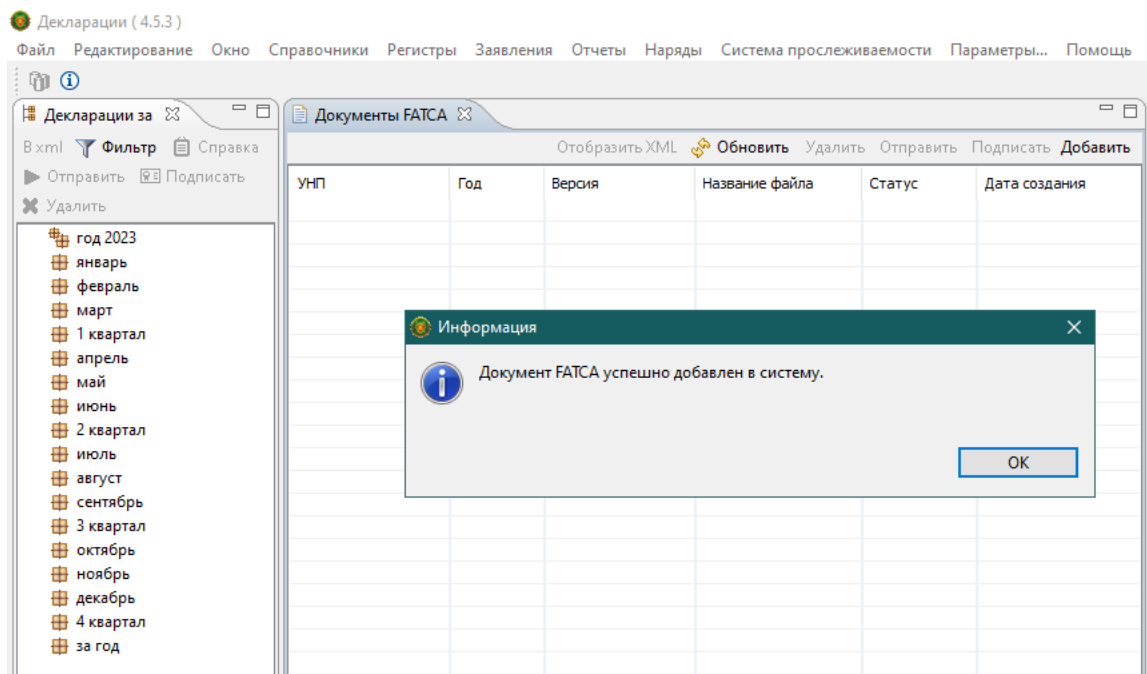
Декларации ( 4.5.3 )

Файл Редактирование Окно Справочники Регистры Заявления Отчеты Наряды Система прослеживаемости Параметры... Помощь

Декларации за

В xml Фильтр Справка
Отправить Подписать
Удалить

год 2023
январь
февраль
март
1 квартал
апрель
май
июнь
2 квартал
июль
август
сентябрь
3 квартал
октябрь
ноябрь
декабрь
4 квартал
за год

Документы FATCA

Отобразить XML Обновить Удалить Отправить Подписать Добавить

| УНП | Год | Версия | Название файла | Статус | Дата создания |
|---|---|---|---|---|---|

Информация

Документ FATCA успешно добавлен в систему.

OK